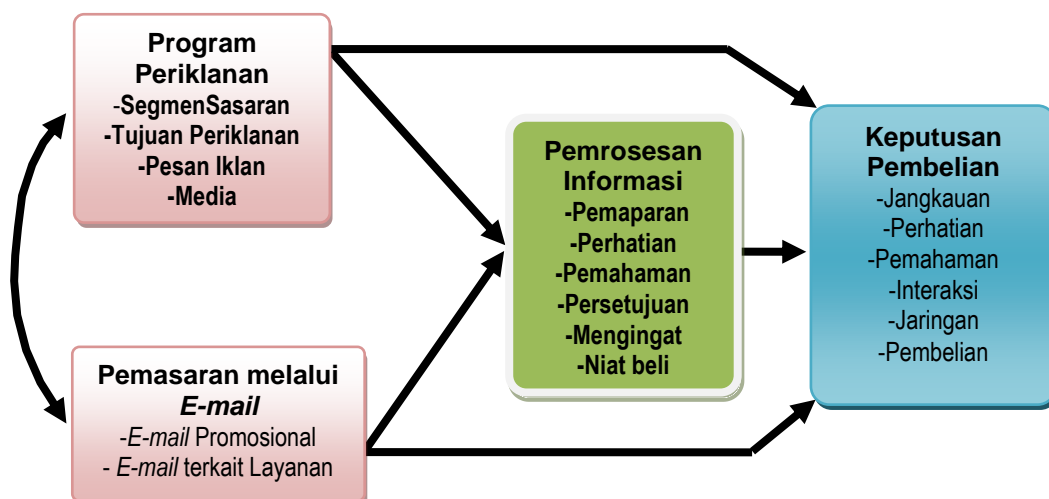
Program Periklanan
-SegmenSasaran
-Tujuan Periklanan
-Pesan Iklan
-Media

Pemasaran melalui *E-mail*
-*E-mail* Promosional
- *E-mail* terkait Layanan

Pemrosesan Informasi
-Pemaparan
-Perhatian
-Pemahaman
-Persetujuan
-Mengingat
-Niat beli

Keputusan Pembelian
-Jangkauan
-Perhatian
-Pemahaman
-Interaksi
-Jaringan
-Pembelian